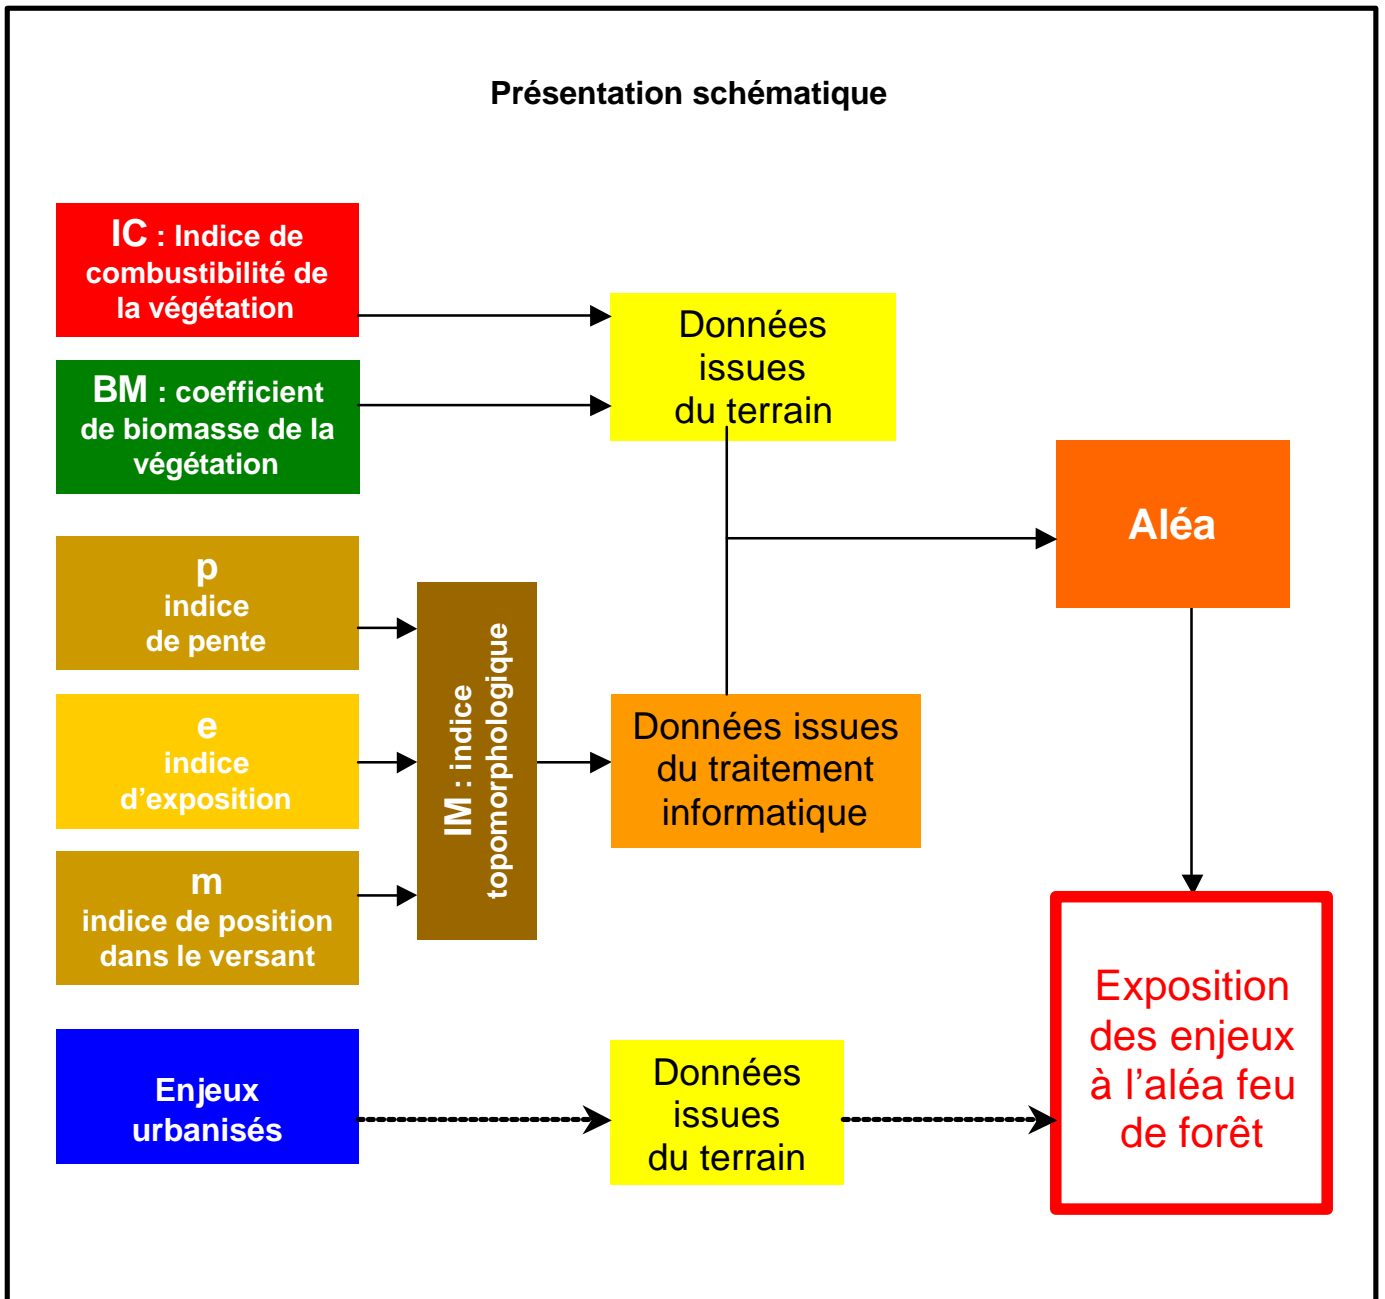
Présentation schématique

IC : Indice de combustibilité de la végétation

BM : coefficient de biomasse de la végétation

Données issues du terrain

Aléa

p
indice de pente

e
indice d'exposition

m
indice de position dans le versant

IM : indice topomorphologique

Données issues du traitement informatique

Enjeux urbanisés

Données issues du terrain

Exposition des enjeux à l'aléa feu de forêt